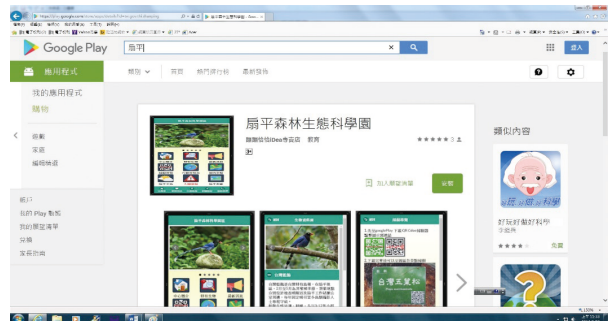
Google Play
扇平
應用程式
類別 首頁 熱門排行榜 最新發布
我的應用程式
購物
遊戲
家庭
編輯精選
帳戶
我的 Play 動態
我的願望清單
兌換
家長指南
扇平森林生態科學園
聯盟資訊Idea會客廳 教育
★★★★★ 3
加入願望清單
安裝
類似內容
好玩好動科學
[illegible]
★★★★ 免費
台灣五葉松